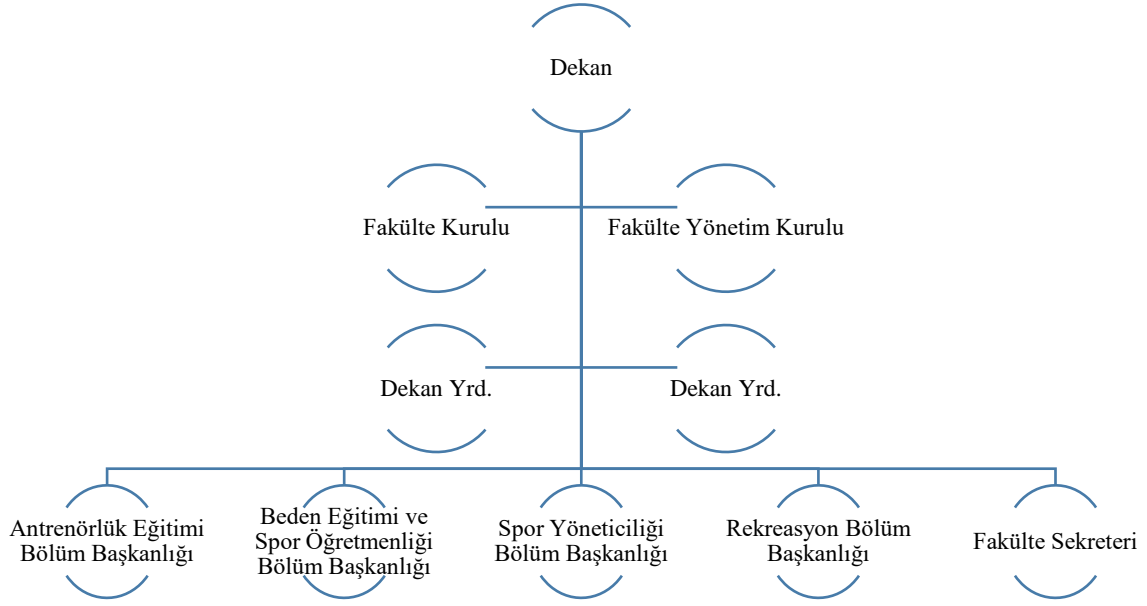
Dekan

Fakülte Kurulu

Fakülte Yönetim Kurulu

Dekan Yrd.

Dekan Yrd.

Antrenörlük Eğitimi Bölüm Başkanlığı

Beden Eğitimi ve Spor Öğretmenliği Bölüm Başkanlığı

Spor Yöneticiliği Bölüm Başkanlığı

Rekreasyon Bölüm Başkanlığı

Fakülte Sekreteri